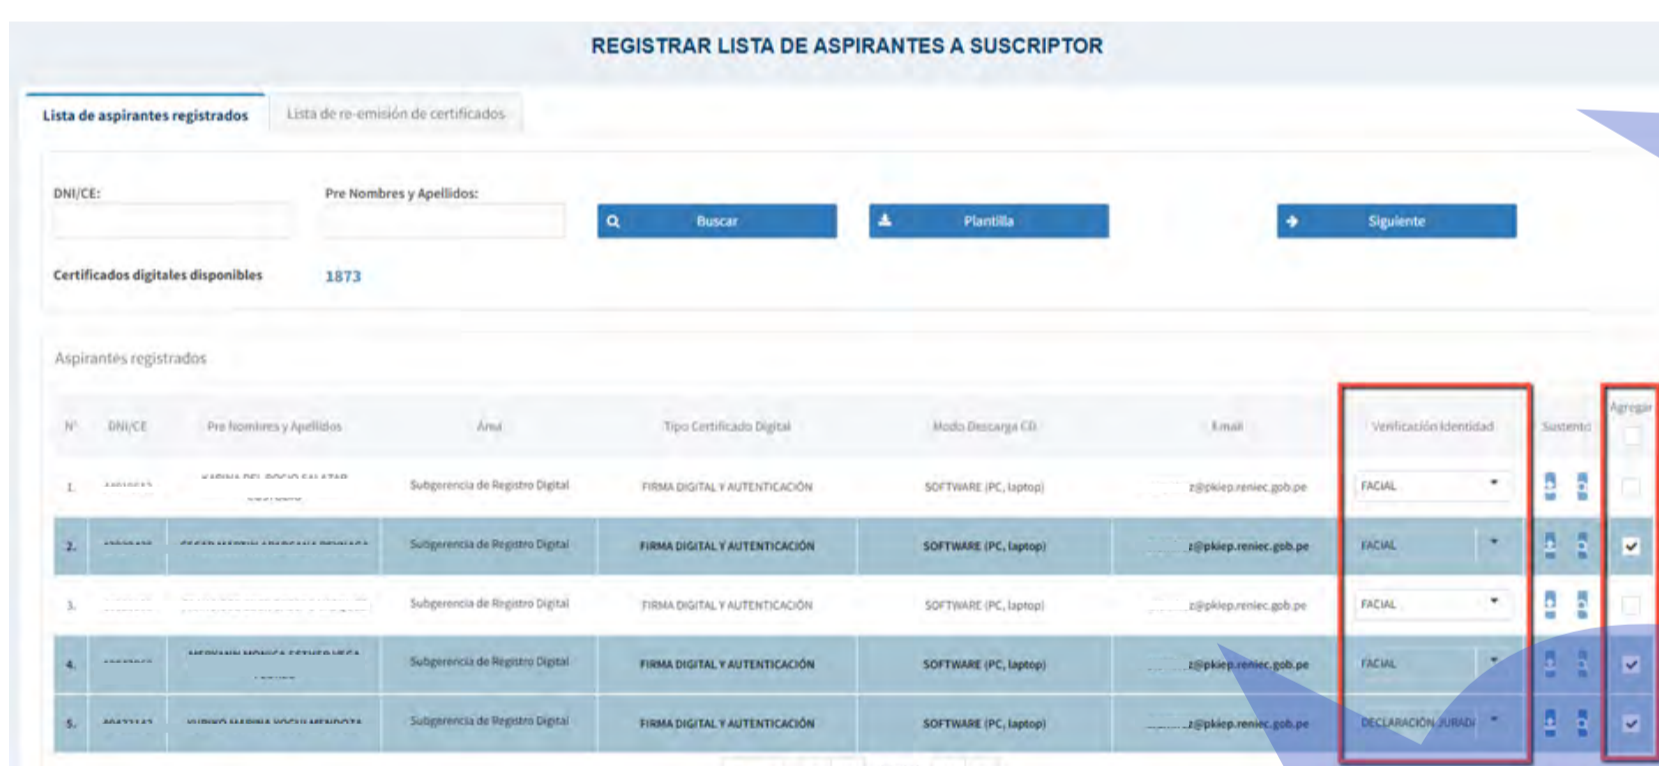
REGISTRAR LISTA DE ASPIRANTES A SUSCRIPTOR

Lista de aspirantes registrados | Lista de re-emisión de certificados

DNI/CE:

Pre Nombres y Apellidos:

Buscar

Plantilla

Siguiente

Certificados digitales disponibles 1873

Aspirantes registrados

| N° | DNI/CE | Pre Nombres y Apellidos | Área | Tipo Certificado Digital | Modo Descarga CD | Email | Verificación Identidad | Sustento | Agregar |
|---|---|---|---|---|---|---|---|---|---|
| 1. | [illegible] | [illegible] | Subgerencia de Registro Digital | FIRMA DIGITAL Y AUTENTICACIÓN | SOFTWARE (PC, laptop) | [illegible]z@pkiep.reniec.gob.pe | FACIAL | | |
| 2. | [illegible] | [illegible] | Subgerencia de Registro Digital | FIRMA DIGITAL Y AUTENTICACIÓN | SOFTWARE (PC, laptop) | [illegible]z@pkiep.reniec.gob.pe | FACIAL | | ✓ |
| 3. | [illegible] | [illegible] | Subgerencia de Registro Digital | FIRMA DIGITAL Y AUTENTICACIÓN | SOFTWARE (PC, laptop) | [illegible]z@pkiep.reniec.gob.pe | FACIAL | | |
| 4. | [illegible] | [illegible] | Subgerencia de Registro Digital | FIRMA DIGITAL Y AUTENTICACIÓN | SOFTWARE (PC, laptop) | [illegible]z@pkiep.reniec.gob.pe | FACIAL | | ✓ |
| 5. | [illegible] | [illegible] | Subgerencia de Registro Digital | FIRMA DIGITAL Y AUTENTICACIÓN | SOFTWARE (PC, laptop) | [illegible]z@pkiep.reniec.gob.pe | DECLARACIÓN JURAD | | ✓ |